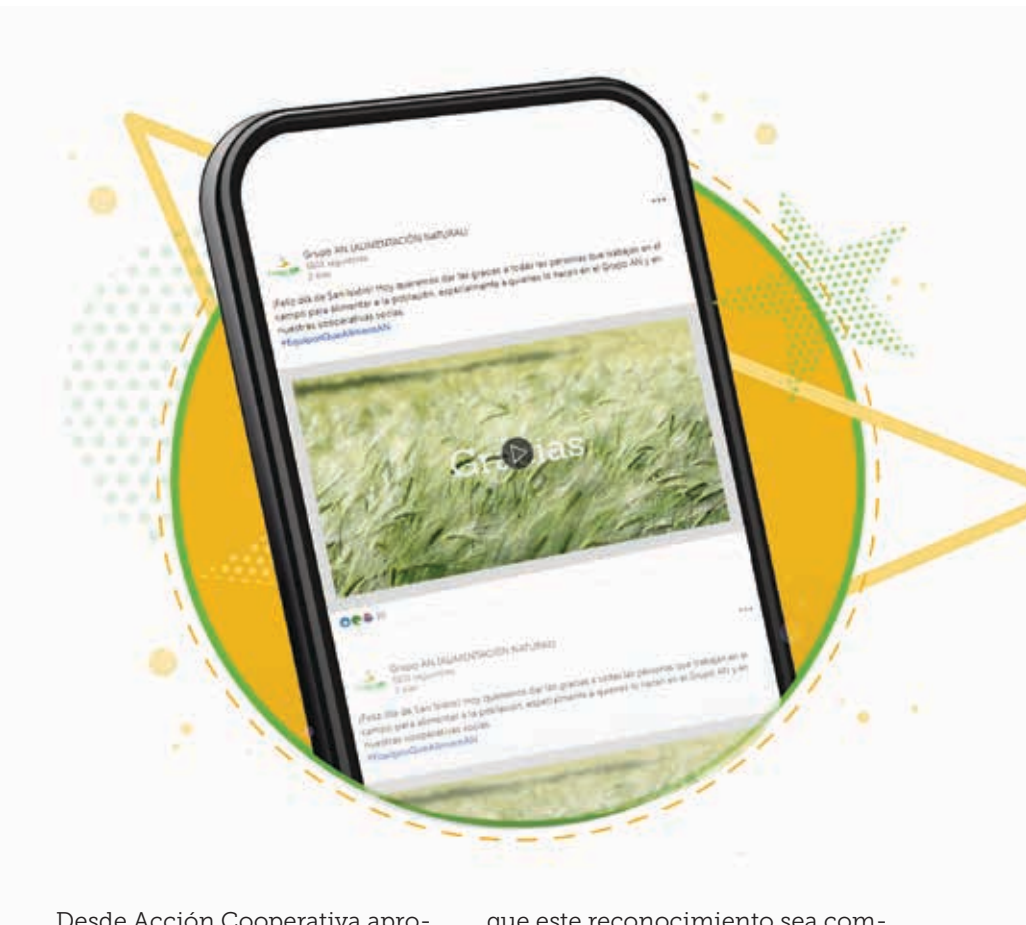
Grupo AN (ALIMENTACIÓN NATURAL)
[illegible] seguidores
2 días

¡Feliz día de San Isidro! Hoy queremos dar las gracias a todas las personas que trabajan en el campo para alimentar a la población, especialmente a aquellas lo hacen en el Grupo AN y en nuestras cooperativas socias.
#EquipoQueAlimentaAN

Gracias

Grupo AN (ALIMENTACIÓN NATURAL)
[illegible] seguidores
2 días

¡Feliz día de San Isidro! Hoy queremos dar las gracias a todas las personas que trabajan en el campo para alimentar a la población, especialmente a aquellas lo hacen en el Grupo AN y en nuestras cooperativas socias.
#EquipoQueAlimentaAN

Desde Acción Cooperativa apro-

que este reconocimiento sea com-